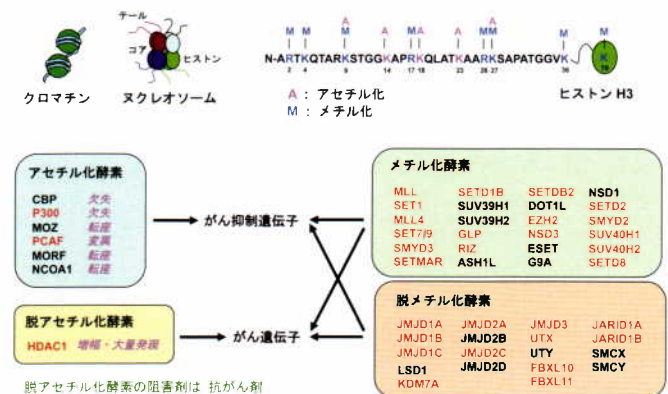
テール
コア
ヒストン
クロマチン
ヌクレオソーム

M M A M A A M M A M M M
N-ARTKQTARKSTGGKAPRKQLATKAARKSAPATGGVK
2 4 9 14 17 18 23 26 27 36

A ： アセチル化
M ： メチル化

ヒストン H3

アセチル化酵素
CBP 欠失
P300 欠失
MOZ 転座
PCAF 変異
MORF 転座
NCOA1 転座

がん抑制遺伝子

メチル化酵素
MLL SETD1B SETDB2 NSD1
SET1 SUV39H1 DOT1L SETD2
MLL4 SUV39H2 EZH2 SMYD2
SET7/9 GLP NSD3 SUV40H1
SMYD3 RIZ ESET SUV40H2
SETMAR ASH1L G9A SETD8

脱アセチル化酵素
HDAC1 増幅・大量発現

がん遺伝子

脱メチル化酵素
JMJD1A JMJD2A JMJD3 JARID1A
JMJD1B JMJD2B UTX JARID1B
JMJD1C JMJD2C UTY SMCX
LSD1 JMJD2D FBXL10 SMCY
KDM7A FBXL11

脱アセチル化酵素の阻害剤は 抗がん剤